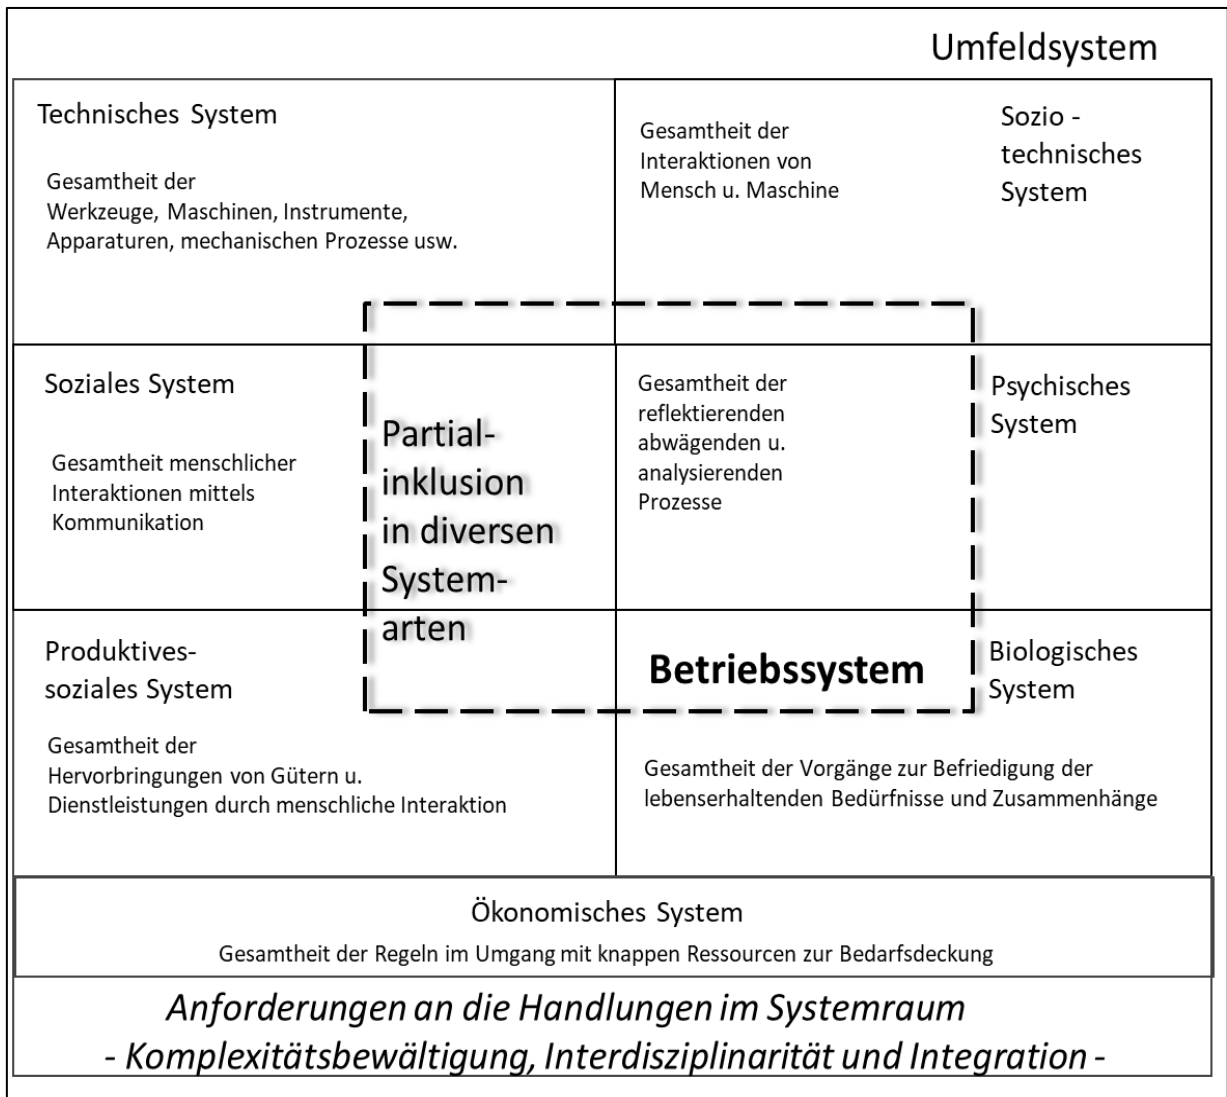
Umfeldsystem

Technisches System

Gesamtheit der Werkzeuge, Maschinen, Instrumente, Apparaturen, mechanischen Prozesse usw.

Gesamtheit der Interaktionen von Mensch u. Maschine

Sozio - technisches System

Soziales System

Gesamtheit menschlicher Interaktionen mittels Kommunikation

Partial-inklusion in diversen System-arten

Gesamtheit der reflektierenden abwägenden u. analysierenden Prozesse

Psychisches System

Produktives-soziales System

Betriebssystem

Biologisches System

Gesamtheit der Hervorbringungen von Gütern u. Dienstleistungen durch menschliche Interaktion

Gesamtheit der Vorgänge zur Befriedigung der lebenserhaltenden Bedürfnisse und Zusammenhänge

Ökonomisches System

Gesamtheit der Regeln im Umgang mit knappen Ressourcen zur Bedarfsdeckung

Anforderungen an die Handlungen im Systemraum
- Komplexitätsbewältigung, Interdisziplinarität und Integration -